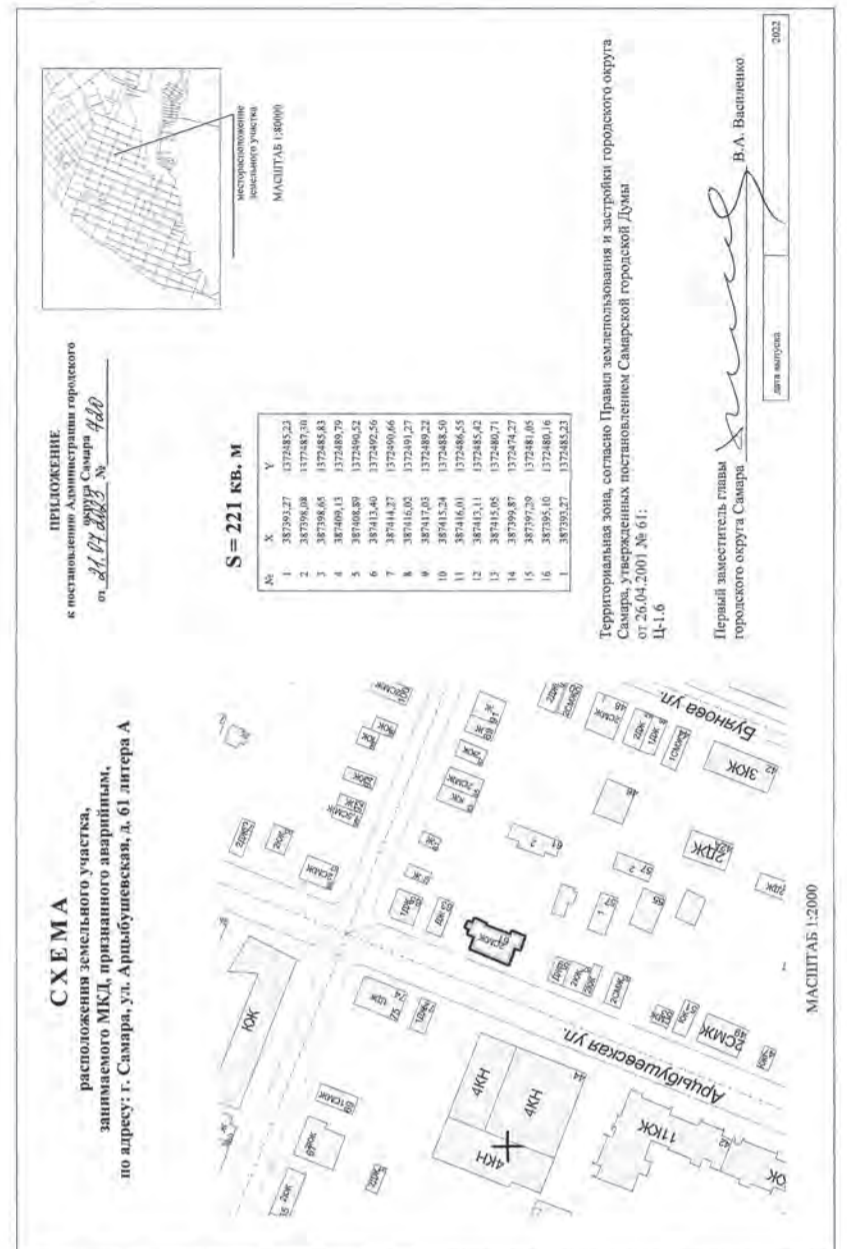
СХЕМА
расположения земельного участка,
занимаемого МКД, признанного аварийным,
по адресу: г. Самара, ул. Арцыбушевская, д. 61 литера А

ПРИЛОЖЕНИЕ
к постановлению Администрации городского округа Самара
от 21.07.2023 № 420

местоположение земельного участка
МАСШТАБ 1:80000

S = 221 кв. м

| № | X | Y |
|---|---|---|
| 1 | 387393,27 | 1372485,23 |
| 2 | 387398,08 | 1372487,30 |
| 3 | 387398,65 | 1372485,83 |
| 4 | 387409,13 | 1372489,79 |
| 5 | 387408,89 | 1372490,52 |
| 6 | 387413,40 | 1372492,56 |
| 7 | 387414,27 | 1372490,66 |
| 8 | 387416,02 | 1372491,27 |
| 9 | 387417,03 | 1372489,22 |
| 10 | 387415,24 | 1372488,50 |
| 11 | 387416,01 | 1372486,55 |
| 12 | 387413,11 | 1372485,42 |
| 13 | 387415,05 | 1372480,71 |
| 14 | 387399,87 | 1372474,27 |
| 15 | 387397,29 | 1372481,05 |
| 16 | 387395,10 | 1372480,16 |
| 1 | 387393,27 | 1372485,23 |

Территориальная зона, согласно Правил землепользования и застройки городского округа Самара, утвержденных постановлением Самарской городской Думы от 26.04.2001 № 61:
Ц-1.6

Первый заместитель главы городского округа Самара В.А. Василенко

дата выпуска 2022

Арцыбушевская ул.
Буянова ул.
ЮК 4КН 4КН 4КН 11КЖ 3КЖ 2КЖ 5СМЖ 2КЖ 1КЖ 3КЖ 2ДЖ 48 61 57 55 49 44 42
МАСШТАБ 1:2000